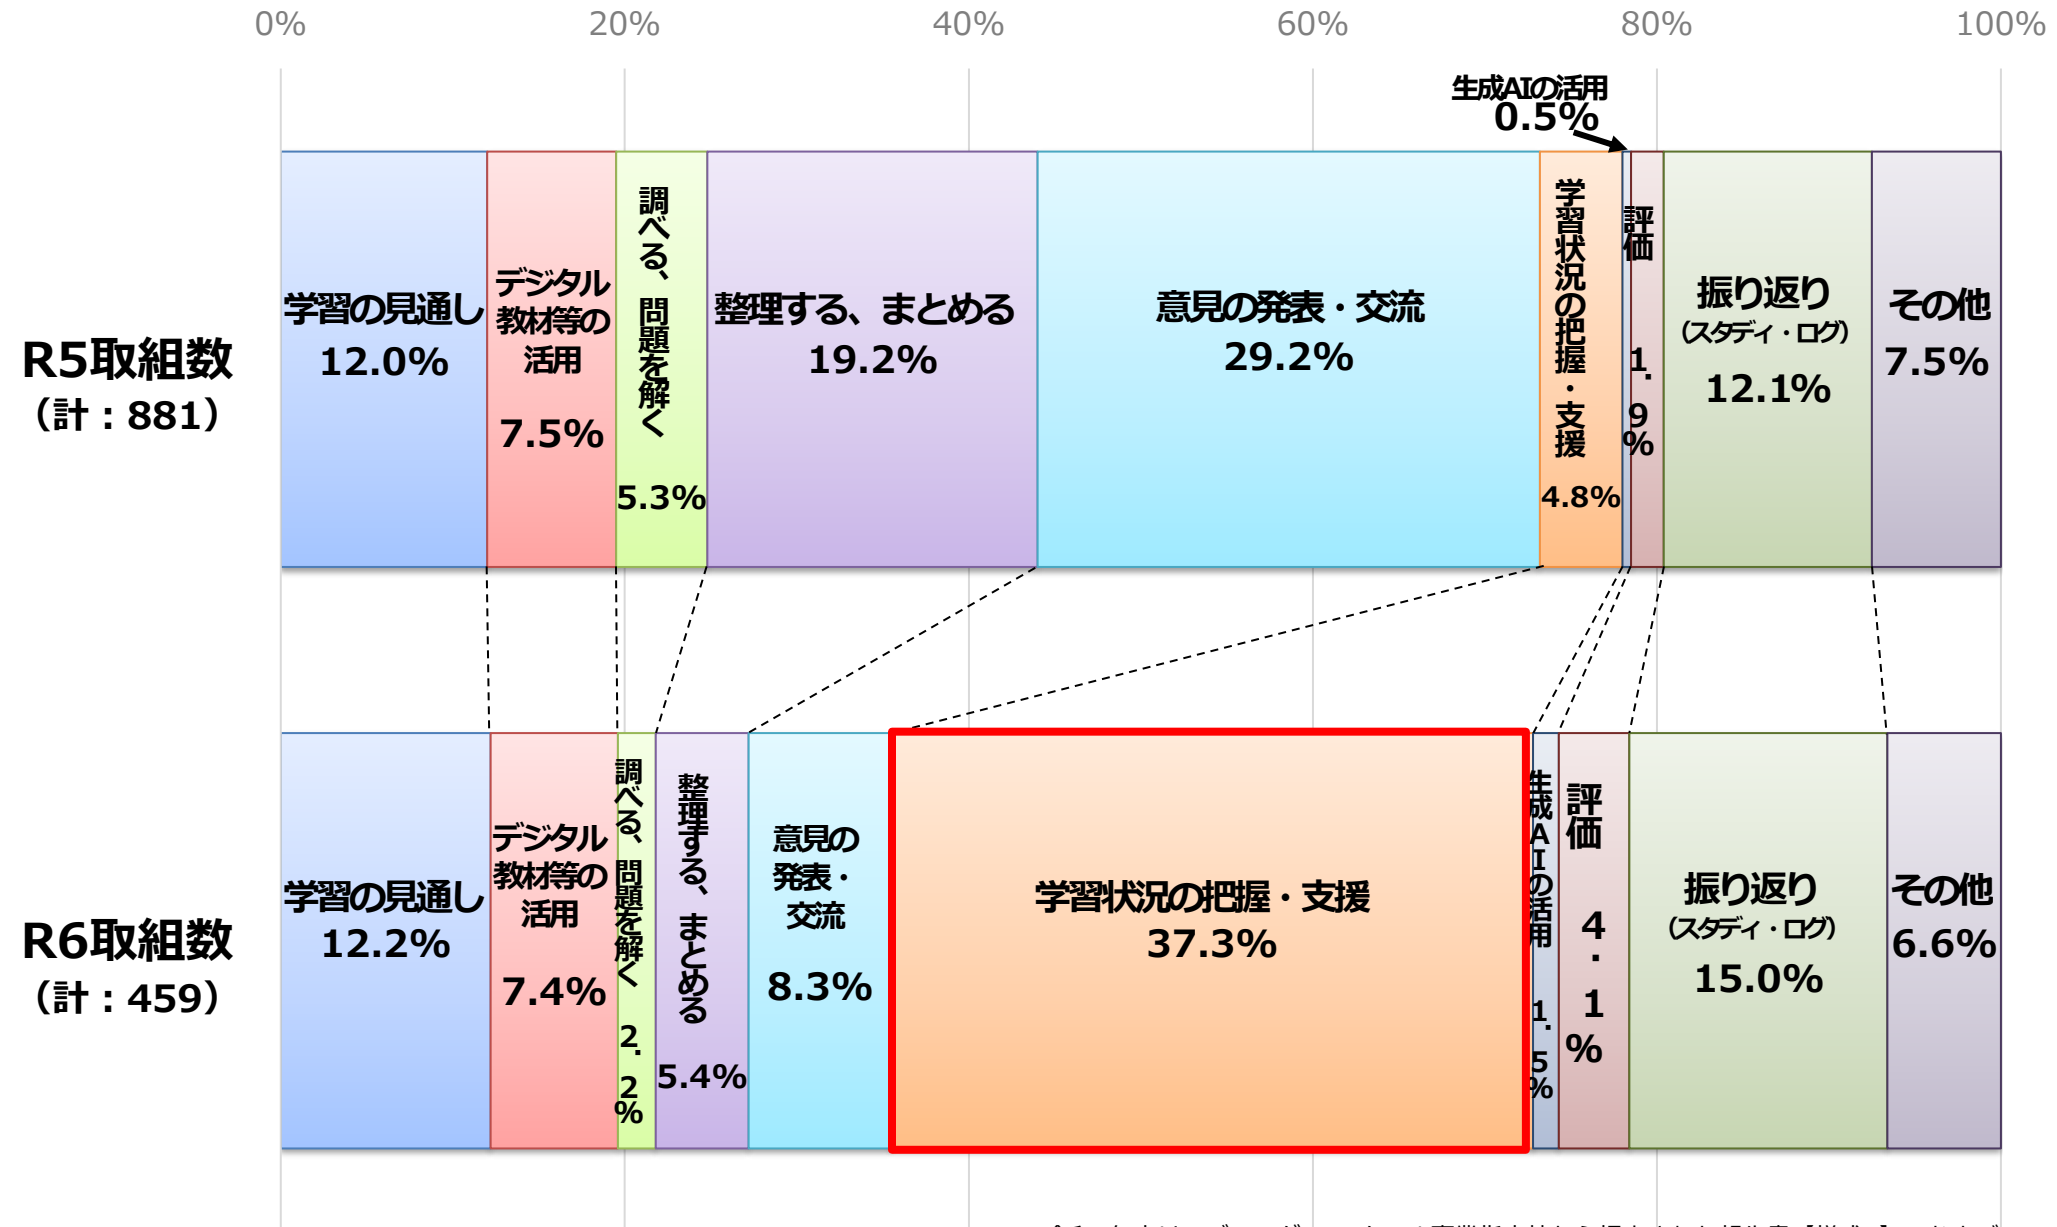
0%
20%
40%
60%
80%
100%

生成AIの活用
0.5%

R5取組数
（計：881）

学習の見通し
12.0%

デジタル教材等の活用
7.5%

調べる、問題を解く
5.3%

整理する、まとめる
19.2%

意見の発表・交流
29.2%

学習状況の把握・支援
4.8%

評価
1.9%

振り返り
（スタディ・ログ）
12.1%

その他
7.5%

R6取組数
（計：459）

学習の見通し
12.2%

デジタル教材等の活用
7.4%

調べる、問題を解く
2.2%

整理する、まとめる
5.4%

意見の発表・交流
8.3%

学習状況の把握・支援
37.3%

生成AIの活用
1.5%

評価
4.1%

振り返り
（スタディ・ログ）
15.0%

その他
6.6%